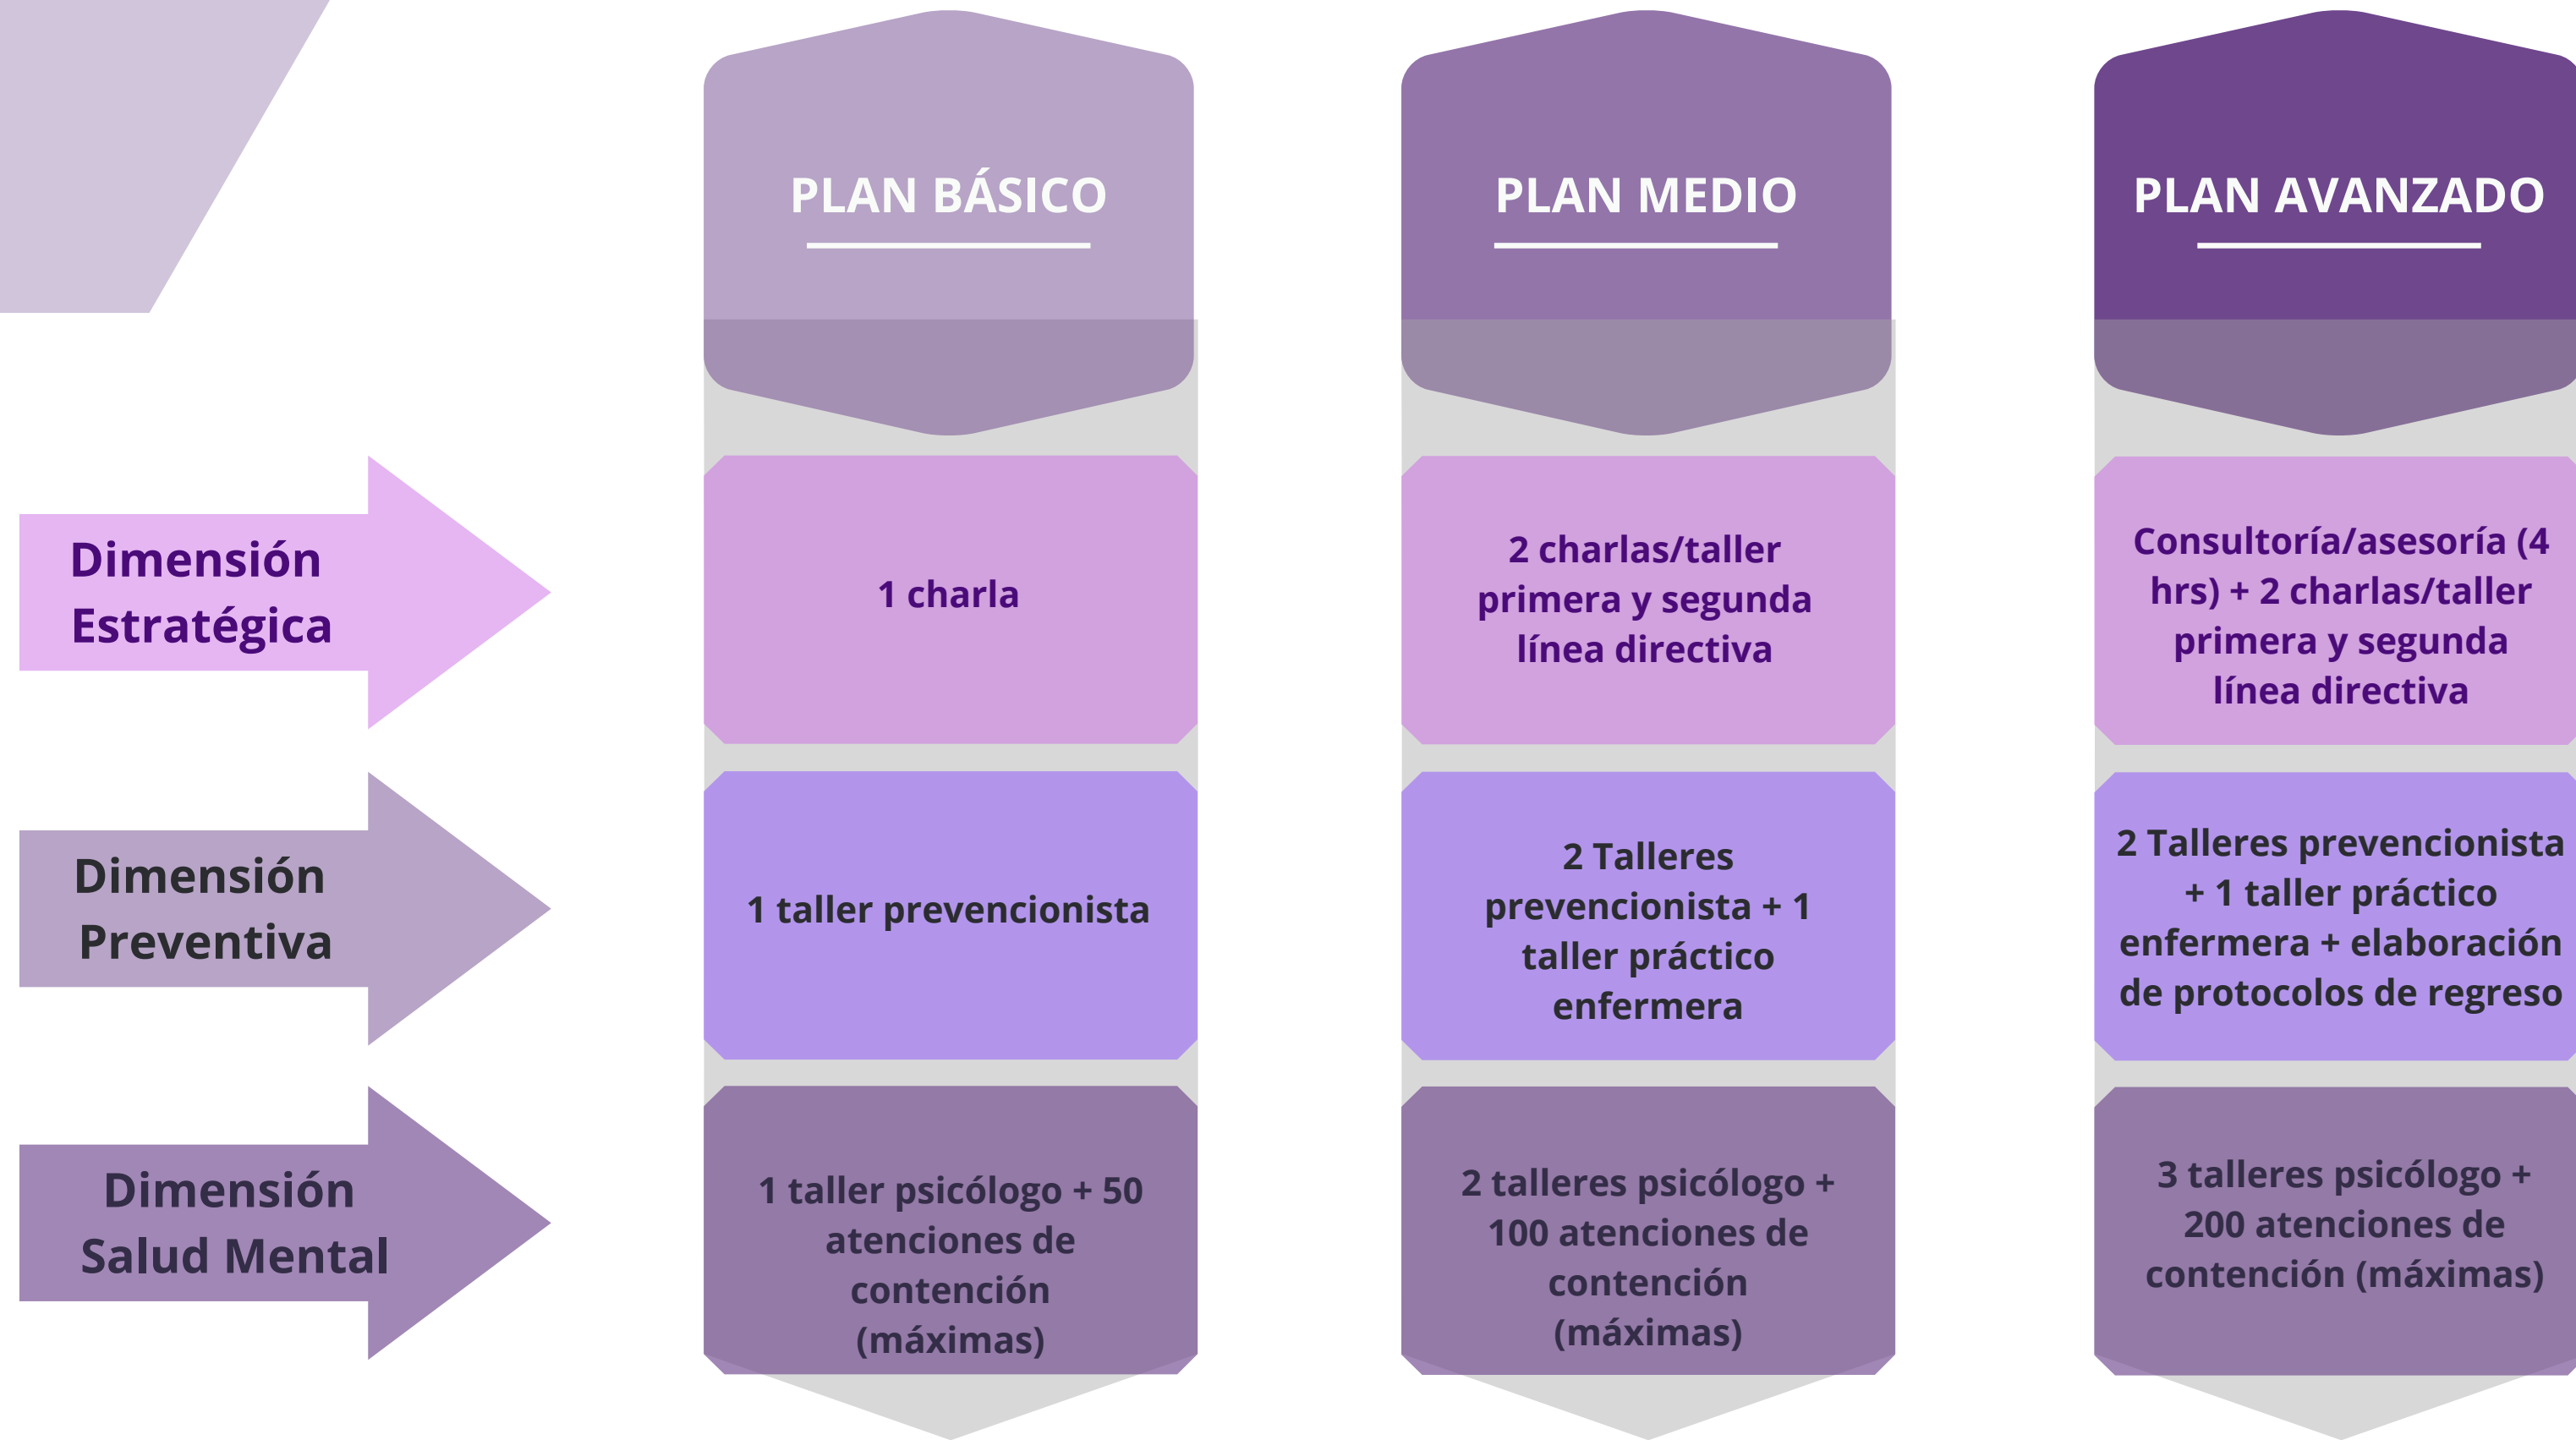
| | PLAN BÁSICO | PLAN MEDIO | PLAN AVANZADO |
|---|---|---|---|
| Dimensión Estratégica | 1 charla | 2 charlas/taller primera y segunda línea directiva | Consultoría/asesoría (4 hrs) + 2 charlas/taller primera y segunda línea directiva |
| Dimensión Preventiva | 1 taller prevencionista | 2 Talleres prevencionista + 1 taller práctico enfermera | 2 Talleres prevencionista + 1 taller práctico enfermera + elaboración de protocolos de regreso |
| Dimensión Salud Mental | 1 taller psicólogo + 50 atenciones de contención (máximas) | 2 talleres psicólogo + 100 atenciones de contención (máximas) | 3 talleres psicólogo + 200 atenciones de contención (máximas) |